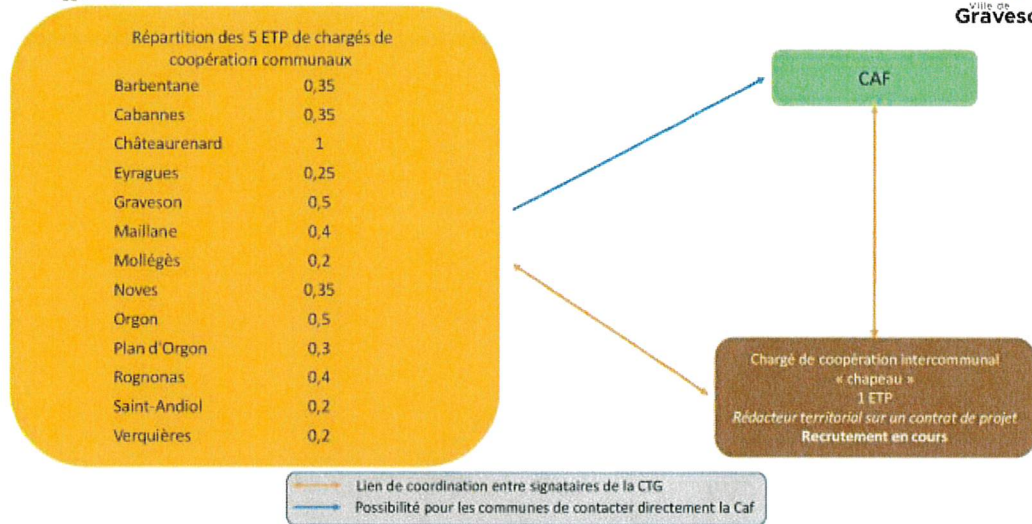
Ville de
Graveso

Répartition des 5 ETP de chargés de coopération communaux

| | |
|---|---|
| Barbentane | 0,35 |
| Cabannes | 0,35 |
| Châteaurenard | 1 |
| Eyragues | 0,25 |
| Graveson | 0,5 |
| Maillane | 0,4 |
| Mollégès | 0,2 |
| Noves | 0,35 |
| Orgon | 0,5 |
| Plan d'Orgon | 0,3 |
| Rognonas | 0,4 |
| Saint-Andiol | 0,2 |
| Verquières | 0,2 |

CAF

Chargé de coopération intercommunal « chapeau » 1 ETP
Rédacteur territorial sur un contrat de projet
Recrutement en cours

Lien de coordination entre signataires de la CTG
Possibilité pour les communes de contacter directement la Caf